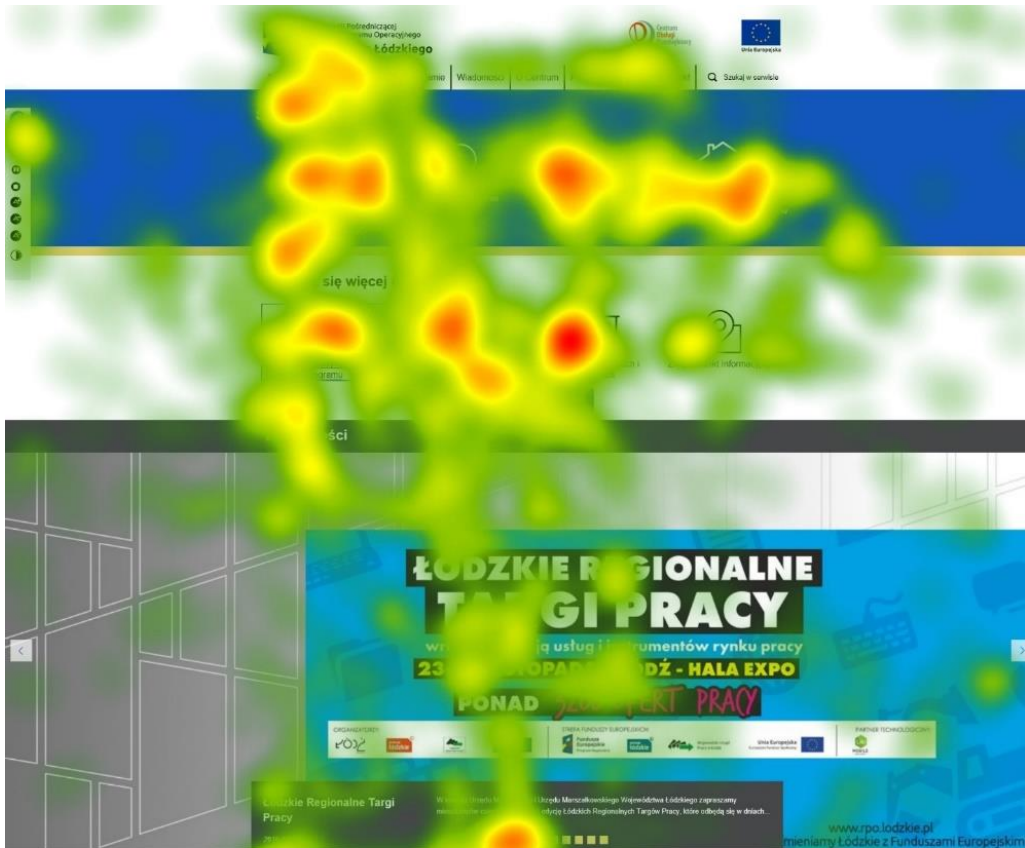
Pośredniczącej
mu Operacyjnego
Łódzkiego

Centrum
Obsługi
Inwestora

Unia Europejska

Wiadomości
O Centrum
Szukaj w serwisie

się więcej

gramu

informa

ści

ŁODZKIE R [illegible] GIONALNE
TA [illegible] GI PRACY
wr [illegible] ą usług i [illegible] umentów rynku pracy
23 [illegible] OPAD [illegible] ODŹ - HALA EXPO
PONAD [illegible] FERT PRACY

ORGANIZATORZY
STREFA FUNDUSZY EUROPEJSKICH
PARTNER TECHNOLOGICZNY
Fundusze Europejskie
Unia Europejska

Łódzkie Regionalne Targi Pracy

W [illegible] Urzędu Marszałkowskiego Województwa Łódzkiego zapraszamy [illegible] edycję Łódzkich Regionalnych Targów Pracy, które odbędą się w dniach...

www.rpo.lodzkie.pl
mieniamy Łódzkie z Funduszami Europejskim